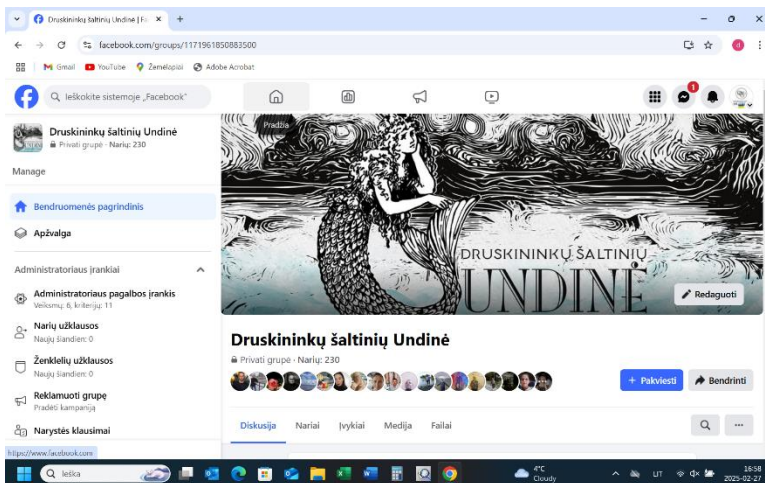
Druskininkų šaltinių Undinė | Fa ×
+
facebook.com/groups/1171961850883500
Gmail YouTube Žemėlapiai Adobe Acrobat

Ieškokite sistemoje „Facebook"
Pradžia
1

Druskininkų šaltinių Undinė
Privati grupė · Narių: 230
Manage
Bendruomenės pagrindinis
Apžvalga
Administratoriaus įrankiai
Administratoriaus pagalbos įrankis
Veiksmų: 6, kriterijų: 11
Narių užklausos
Naujų šiandien: 0
Ženklelių užklausos
Naujų šiandien: 0
Reklamuoti grupę
Pradėti kampaniją
Narystės klausimai
https://www.facebook.com

DRUSKININKŲ ŠALTINIŲ UNDINĖ
Redaguoti
Druskininkų šaltinių Undinė
Privati grupė · Narių: 230
+ Pakviesti
Bendrinti
Diskusija
Nariai
Įvykiai
Medija
Failai

Ieška
4°C Cloudy
LT
16:58
2025-02-27